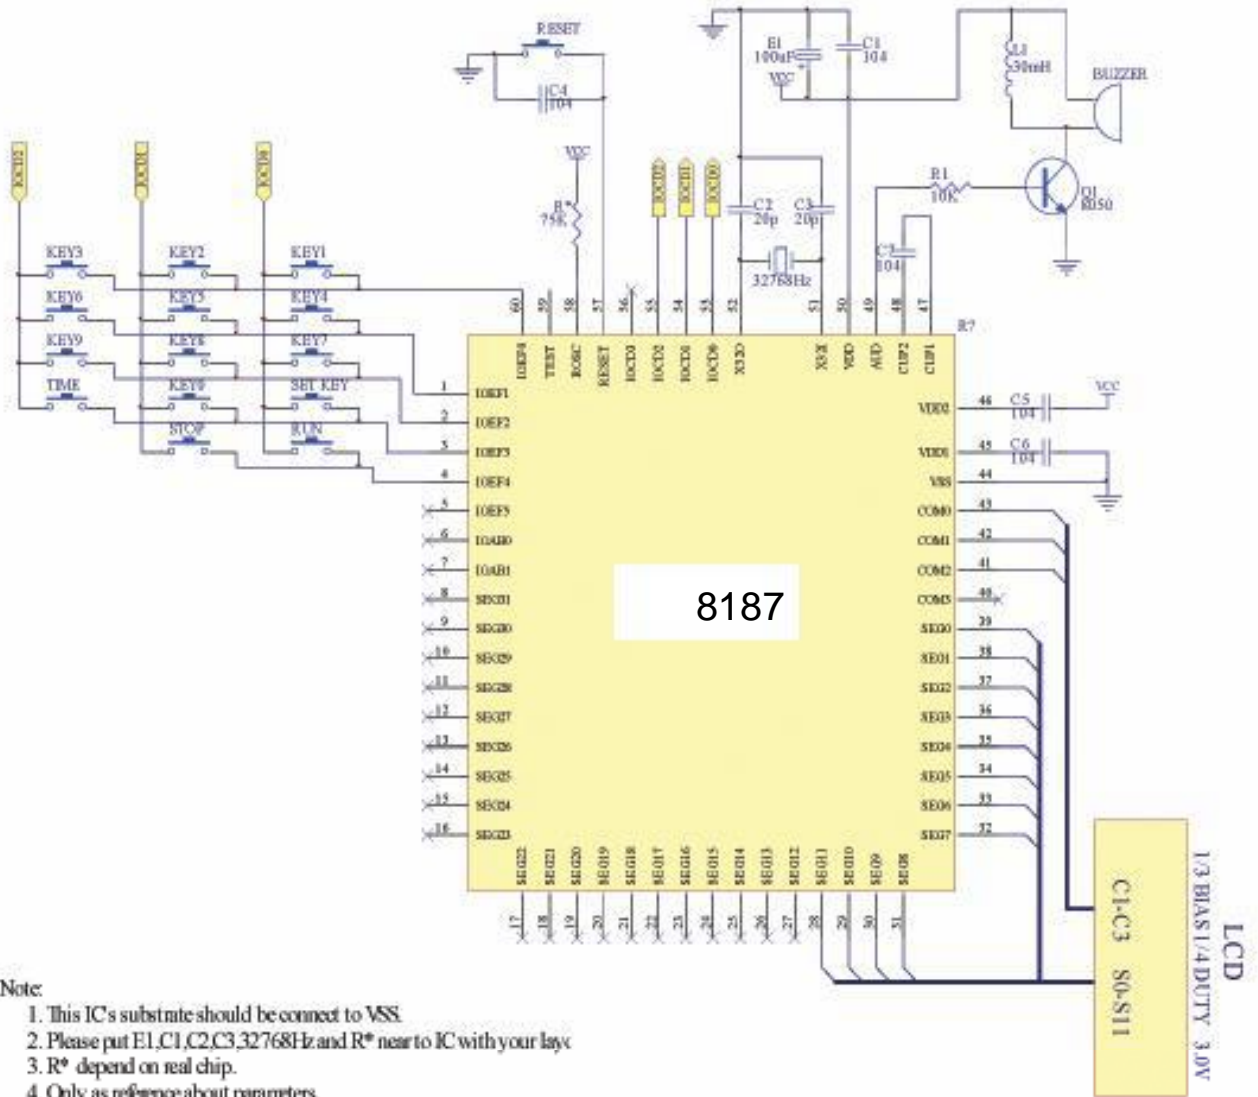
RESET
C4
104
E1
100uF
C1
104
VCC
L1
30mH
BUZZER
IOCD2
IOCD1
IOCD0
VCC
R*
75K
IOCD2
IOCD1
IOCD0
C2
20p
C3
20p
32768Hz
R1
10K
Q1
8050
C7
104
KEY3
KEY2
KEY1
KEY6
KEY5
KEY4
KEY9
KEY8
KEY7
TIME
KEY0
SET KEY
STOP
RUN
60 59 58 57 56 55 54 53 52 51 50 49 48 47
IOEF0 TEST ROSC RESET IOCD3 IOCD2 IOCD1 IOCD0 XOUT XIN VDD AUD CUP2 CUP1
R7
1 IOEF1
2 IOEF2
3 IOEF3
4 IOEF4
5 IOEF5
6 IOAB0
7 IOAB1
8 SEG31
9 SEG30
10 SEG29
11 SEG28
12 SEG27
13 SEG26
14 SEG25
15 SEG24
16 SEG23
VDD2 46
C5
104
VCC
VDD1 45
C6
104
VSS 44
COM0 43
COM1 42
COM2 41
COM3 40
SEG0 39
SEG1 38
SEG2 37
SEG3 36
SEG4 35
SEG5 34
SEG6 33
SEG7 32
8187
SEG22 SEG21 SEG20 SEG19 SEG18 SEG17 SEG16 SEG15 SEG14 SEG13 SEG12 SEG11 SEG10 SEG9 SEG8
17 18 19 20 21 22 23 24 25 26 27 28 29 30 31
LCD
1/3 BIAS 1/4 DUTY 3.0V
C1-C3 S0-S11
Note:
1. This ICs substrate should be connect to VSS.
2. Please put E1,C1,C2,C3,32768Hz and R* near to IC with your lay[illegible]
3. R* depend on real chip.
4. Only as reference about parameters.